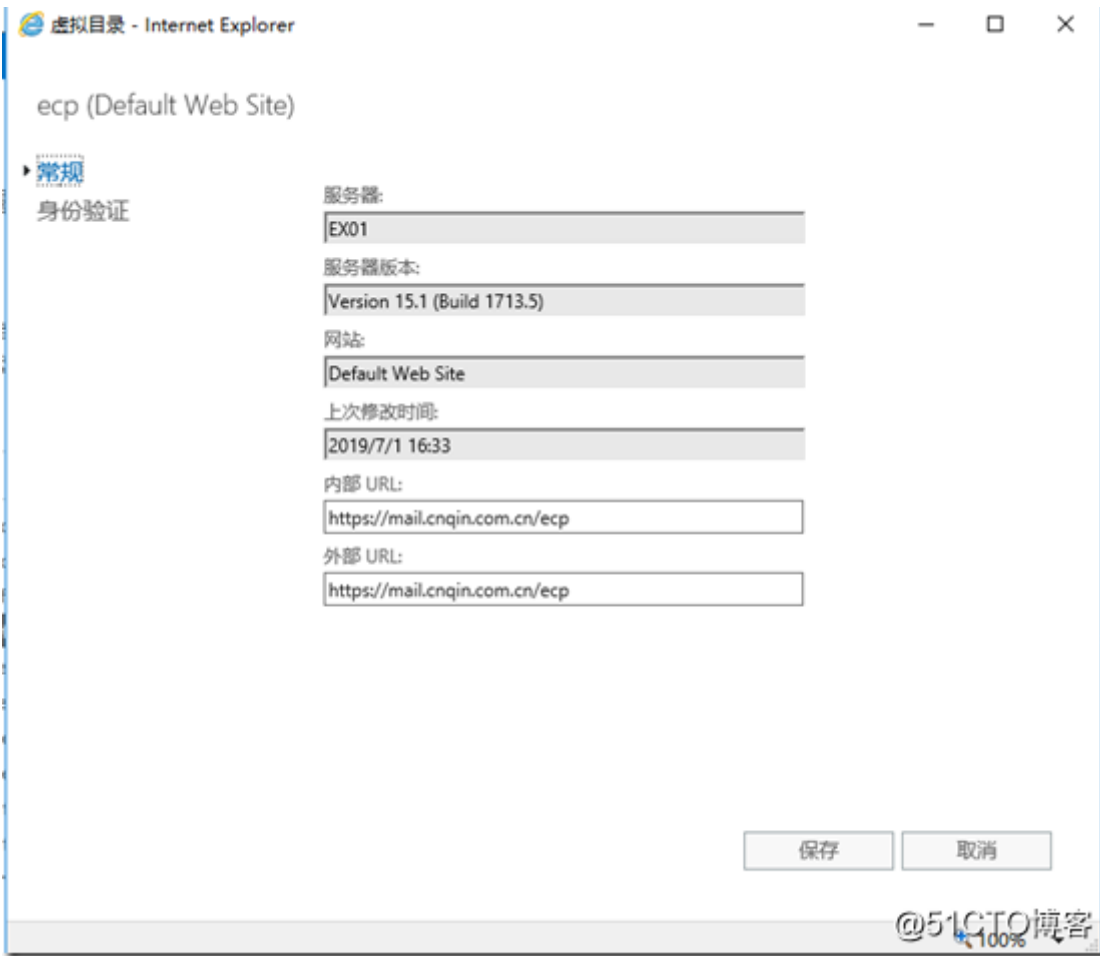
虚拟目录 - Internet Explorer

ecp (Default Web Site)

常规
身份验证

服务器:
EX01
服务器版本:
Version 15.1 (Build 1713.5)
网站:
Default Web Site
上次修改时间:
2019/7/1 16:33
内部 URL:
https://mail.cnqin.com.cn/ecp
外部 URL:
https://mail.cnqin.com.cn/ecp

保存 取消

100%

@51CTO博客